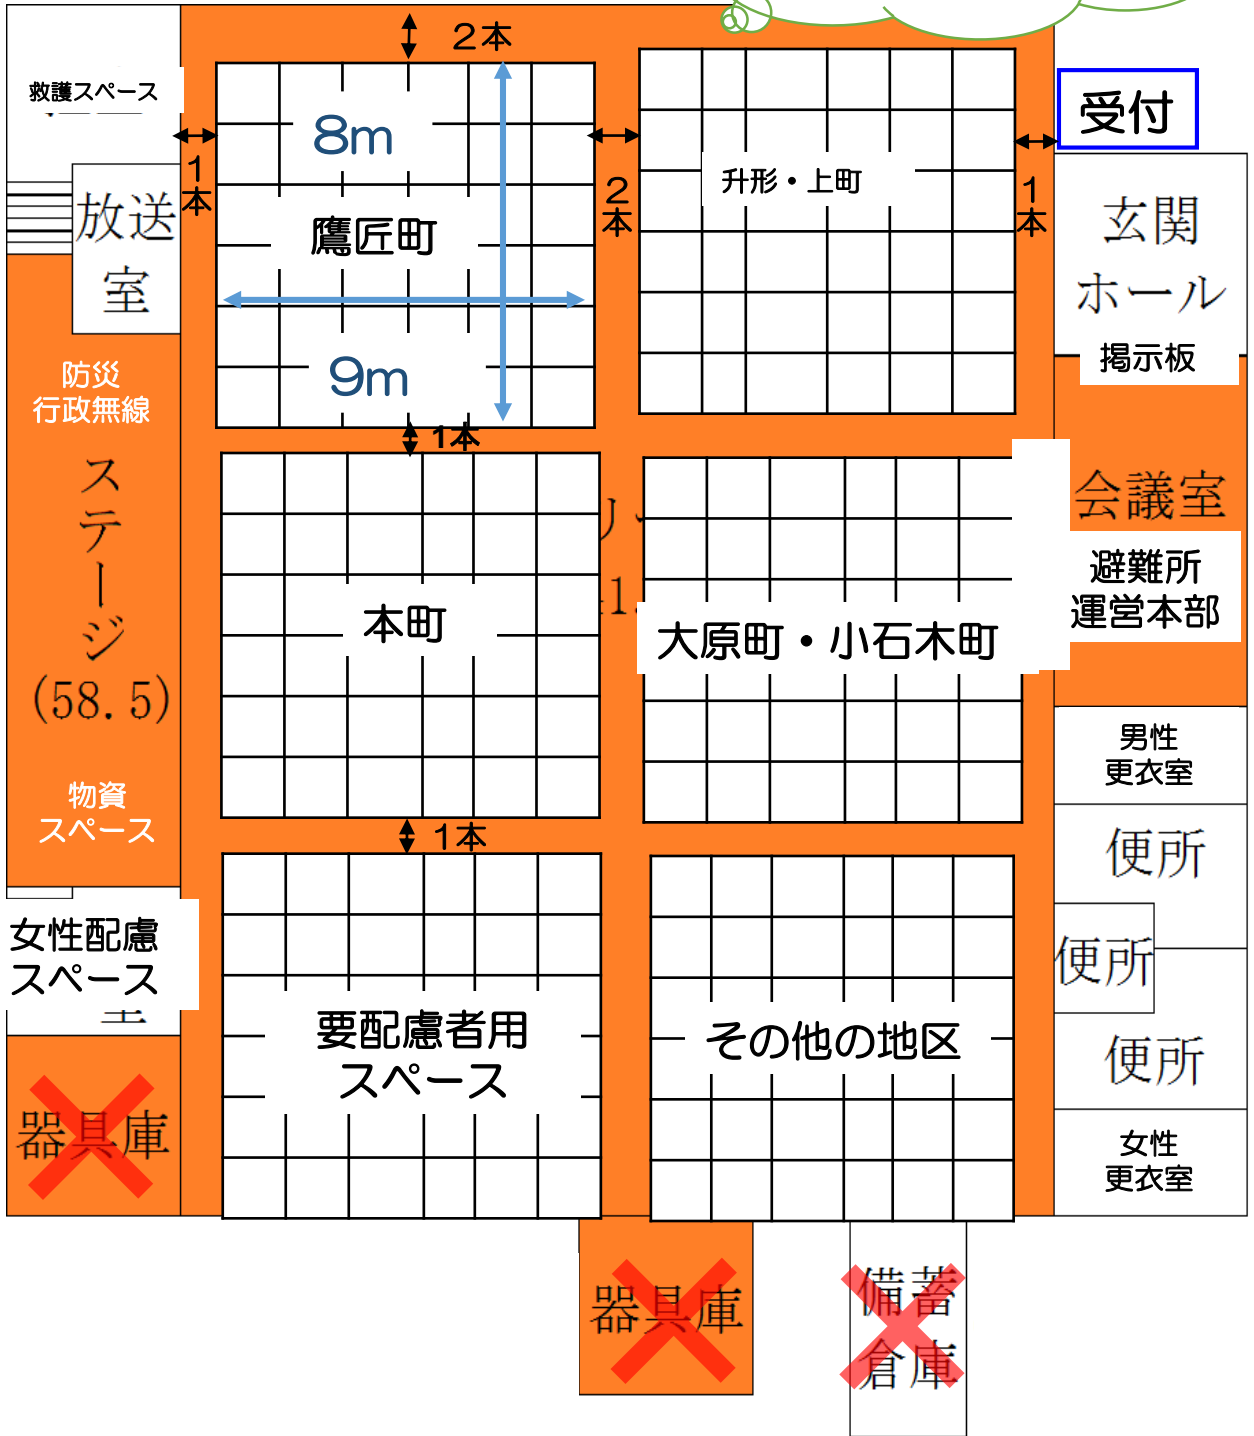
救護スペース

2本

受付

1本

8m

鷹匠町

9m

放送室

升形・上町

2本

1本

玄関ホール

掲示板

防災行政無線

ステージ(58.5)

1本

本町

大原町・小石木町

会議室

避難所運営本部

物資スペース

1本

男性更衣室

便所

便所

便所

女性配慮スペース

要配慮者用スペース

その他の地区

器具庫

女性更衣室

器具庫

備蓄倉庫